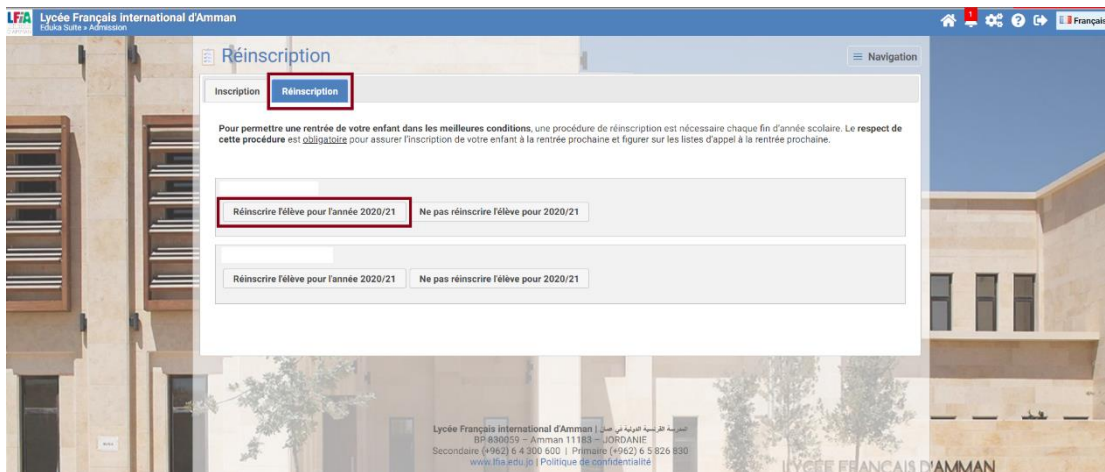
LFiA Lycée Français international d'Amman
Eduka Suite » Admission

1 Français

Réinscription

≡ Navigation

Inscription | Réinscription

Pour permettre une rentrée de votre enfant dans les meilleures conditions, une procédure de réinscription est nécessaire chaque fin d'année scolaire. Le respect de cette procédure est obligatoire pour assurer l'inscription de votre enfant à la rentrée prochaine et figurer sur les listes d'appel à la rentrée prochaine.

Réinscrire l'élève pour l'année 2020/21 | Ne pas réinscrire l'élève pour 2020/21

Réinscrire l'élève pour l'année 2020/21 | Ne pas réinscrire l'élève pour 2020/21

Lycée Français international d'Amman | المدرسة الفرنسية الدولية في عمان
BP 830059 – Amman 11183 – JORDANIE
Secondaire (+962) 6 4 300 600 | Primaire (+962) 6 5 826 830
www.lfia.edu.jo | Politique de confidentialité

LYCÉE FRANÇAIS D'AMMAN